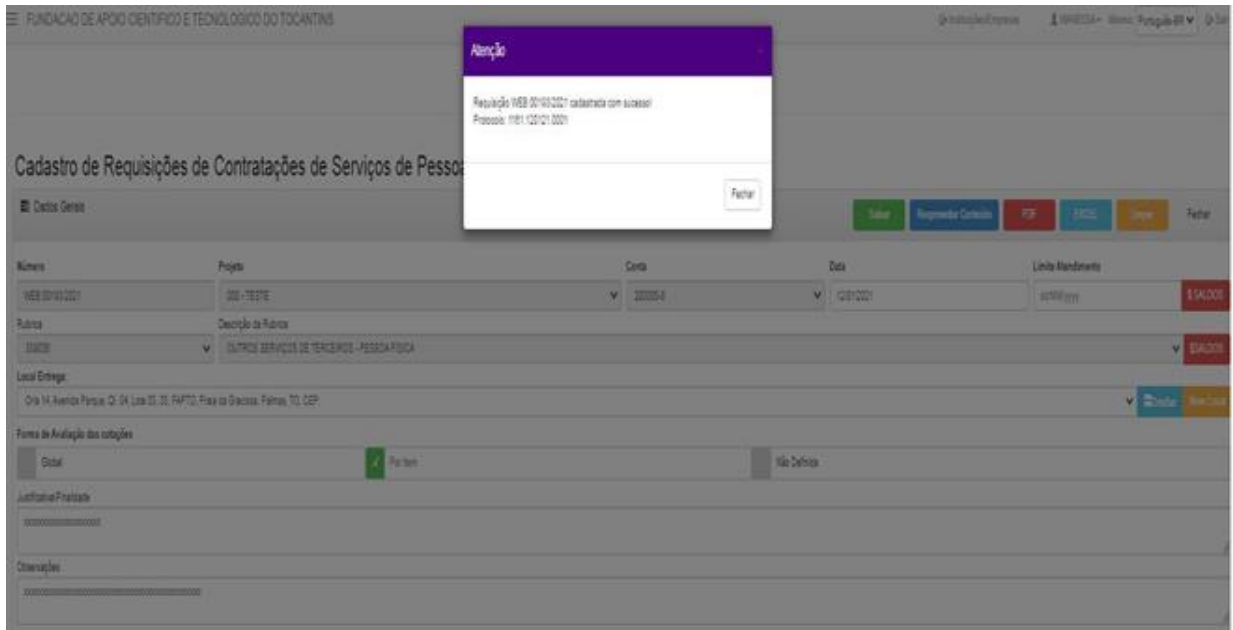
≡ FUNDACAO DE APOIO CIENTIFICO E TECNOLOGICO DO TOCANTINS

Instituição/Empresa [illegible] Idioma: Português-BR

Atenção

Requisição WEB 00160/2021 cadastrada com sucesso!
Protocolo: 1161.120121.0001

Fechar

Cadastro de Requisições de Contratações de Serviços de Pessoa

Dados Gerais

Salvar | Reaproveitar Conteúdo | PDF | EXCEL | Limpar | Fechar

Número: WEB 00160/2021
Projeto: 000 - TESTE
Conta: 200000-0
Data: 12/01/2021
Limite Atendimento: dd/MM/yyyy
$ SALDOS

Rubrica: 339036
Descrição da Rubrica: OUTROS SERVIÇOS DE TERCEIROS - PESSOA FÍSICA
$ SALDOS

Local Entrega:
Qra 14, Avenida Parque, Qi. 04, Lote 03, 30, FAPTO, Praia da Graciosa, Palmas, TO, CEP.
Editar | Novo Local

Forma de Avaliação das cotações
Global | Por Item | Não Definida

Justificativa/Finalidade
xxxxxxxxxxxxxxxx

Observações
xxxxxxxxxxxxxxxxxxxxxxxxxxxxxxxx